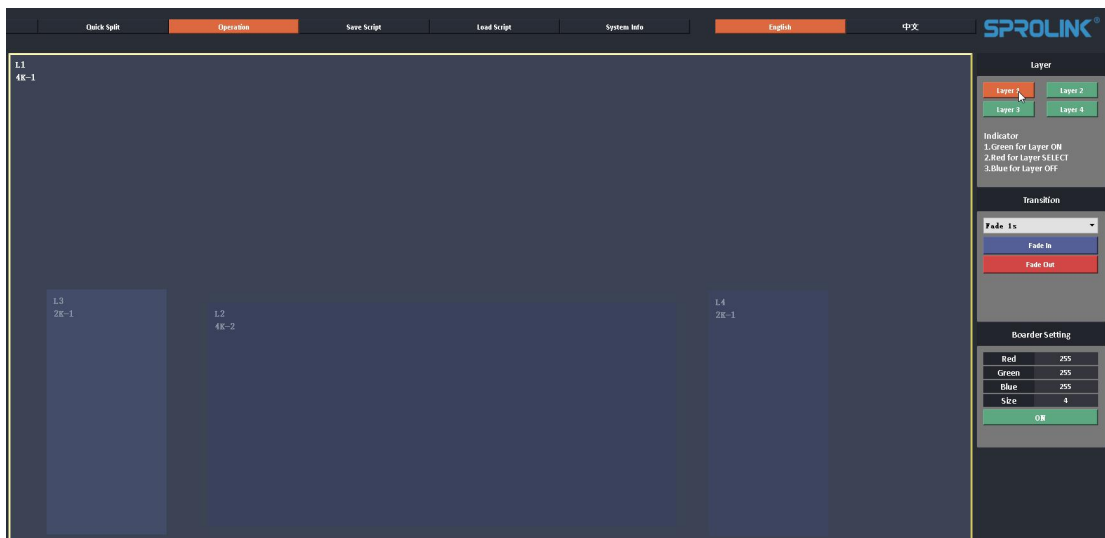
Quick Split
Operation
Save Script
Load Script
System Info
English
中文
SPROLINK®

L1
4K-1

L3
2K-1

L2
4K-2

L4
2K-1

Layer
Layer 1
Layer 2
Layer 3
Layer 4

Indicator
1.Green for Layer ON
2.Red for Layer SELECT
3.Blue for Layer OFF

Transition
Fade 1s
Fade In
Fade Out

Boarder Setting

| Red | 255 |
|---|---|
| Green | 255 |
| Blue | 255 |
| Size | 4 |

ON